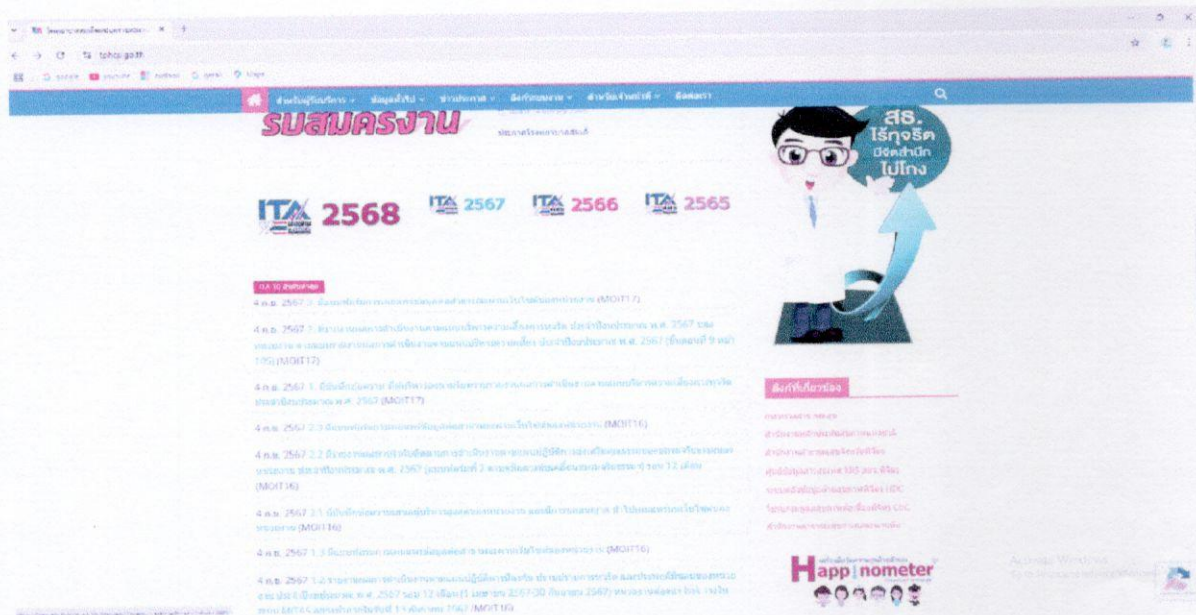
tphcs.go.th

สำหรับผู้รับบริการ ข้อมูลทั่วไป ข่าวประกาศ ฝังก์ชนงาน สำหรับเจ้าหน้าที่ ติดต่อเรา

รับสมัครงาน

ITA 2568 ITA 2567 ITA 2566 ITA 2565

สธ. ไร้ทุจริต มีจิตสำนึก ไม่โกง

4 ต.ค. 2567 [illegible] (MOIT17)

4 ต.ค. 2567 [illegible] พ.ศ. 2567 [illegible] (MOIT17)

4 ต.ค. 2567 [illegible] พ.ศ. 2567 (MOIT17)

4 ต.ค. 2567 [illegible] (MOIT16)

4 ต.ค. 2567 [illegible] พ.ศ. 2567 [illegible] (MOIT16)

4 ต.ค. 2567 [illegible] (MOIT16)

4 ต.ค. 2567 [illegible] (MOIT16)

4 ต.ค. 2567 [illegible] พ.ศ. 2567 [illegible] 2567 (MOIT16)

ลิงก์ที่เกี่ยวข้อง

Happinometer

Activate Windows